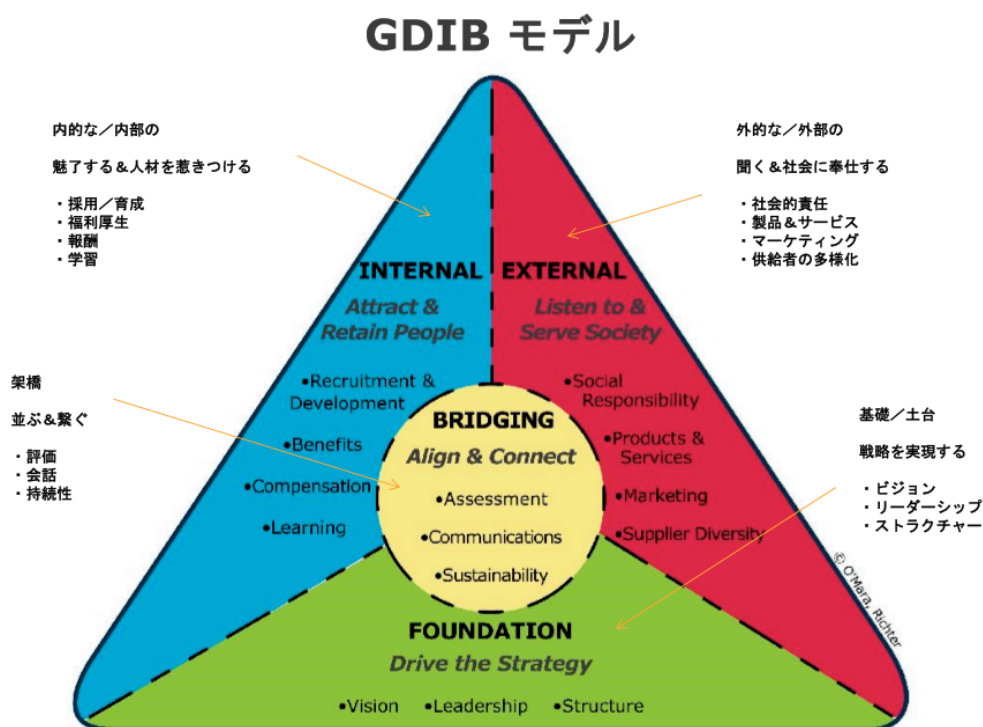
GDIB モデル

内的な／内部の

魅了する＆人材を惹きつける

・採用／育成
・福利厚生
・報酬
・学習

外的な／外部の

聞く＆社会に奉仕する

・社会的責任
・製品＆サービス
・マーケティング
・供給者の多様化

架橋

並ぶ＆繋ぐ

・評価
・会話
・持続性

基礎／土台

戦略を実現する

・ビジョン
・リーダーシップ
・ストラクチャー

INTERNAL
Attract & Retain People
•Recruitment & Development
•Benefits
•Compensation
•Learning

EXTERNAL
Listen to & Serve Society
•Social Responsibility
•Products & Services
•Marketing
•Supplier Diversity

BRIDGING
Align & Connect
•Assessment
•Communications
•Sustainability

FOUNDATION
Drive the Strategy
•Vision •Leadership •Structure

© O'Mara, Richter